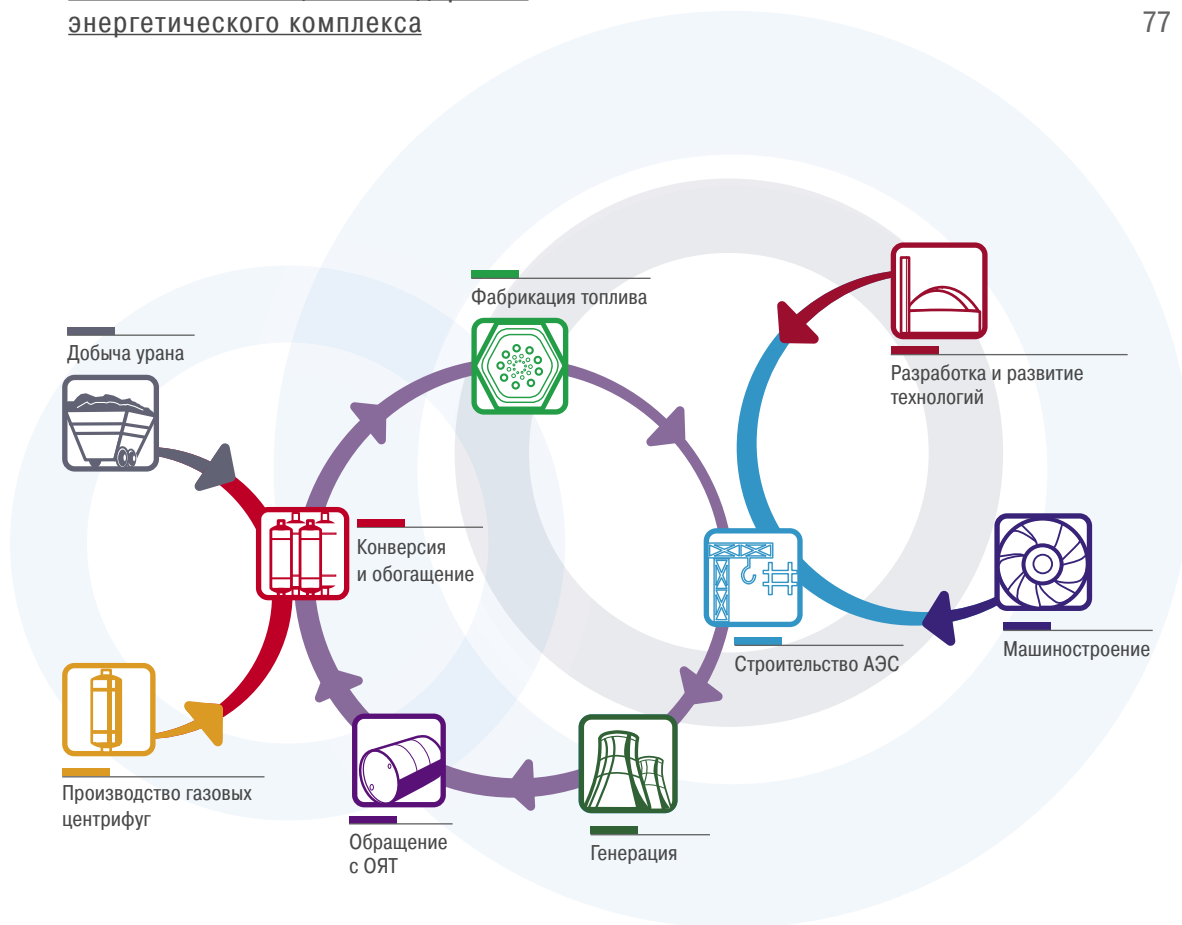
энергетического комплекса

77

Фабрикация топлива

Добыча урана

Разработка и развитие технологий

Конверсия и обогащение

Строительство АЭС

Машиностроение

Производство газовых центрифуг

Обращение с ОЯТ

Генерация